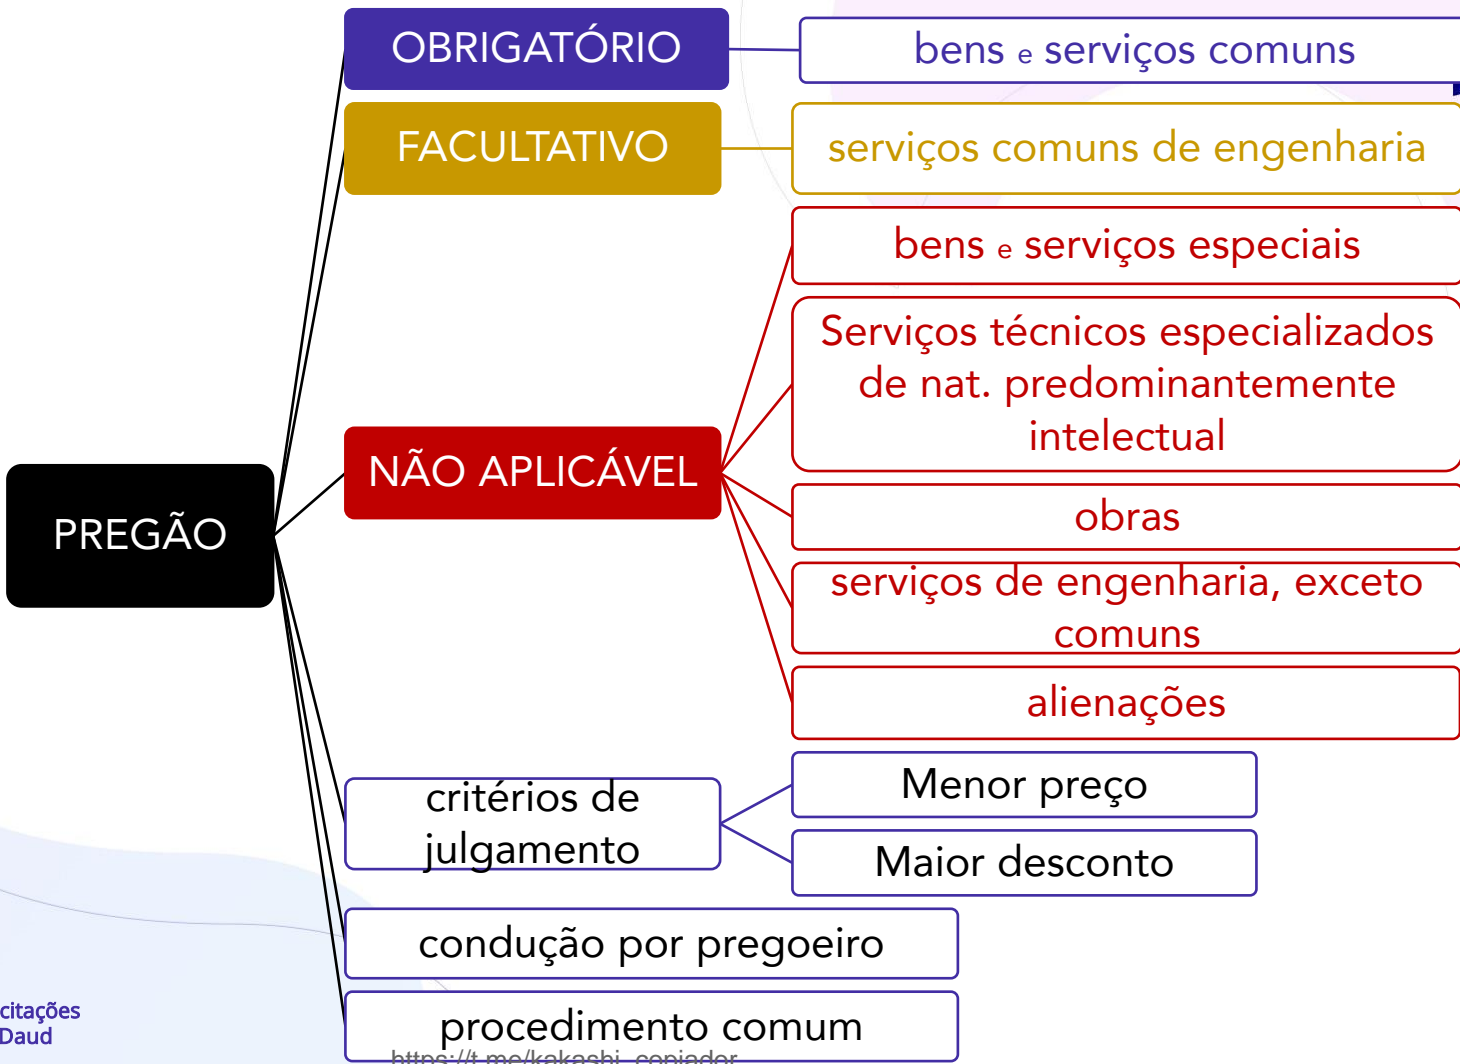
PREGÃO

OBRIGATÓRIO

bens e serviços comuns

FACULTATIVO

serviços comuns de engenharia

NÃO APLICÁVEL

bens e serviços especiais

Serviços técnicos especializados de nat. predominantemente intelectual

obras

serviços de engenharia, exceto comuns

alienações

critérios de julgamento

Menor preço

Maior desconto

condução por pregoeiro

procedimento comum

citações
Daud

https://t.me/kakashi_copiador